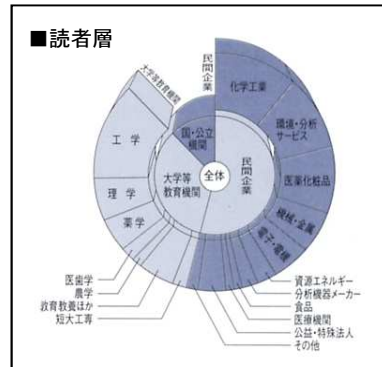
■読者層

民間企業
大学等教育機関
化学工業
環境・分析サービス
医薬化粧品
機械・金属
電子・電機
国・公立機関
民間企業
全体
大学等教育機関
工学
理学
薬学
資源エネルギー
分析機器メーカー
食品
医療機関
公益・特殊法人
その他
医歯学
農学
教育教養ほか
短大工専